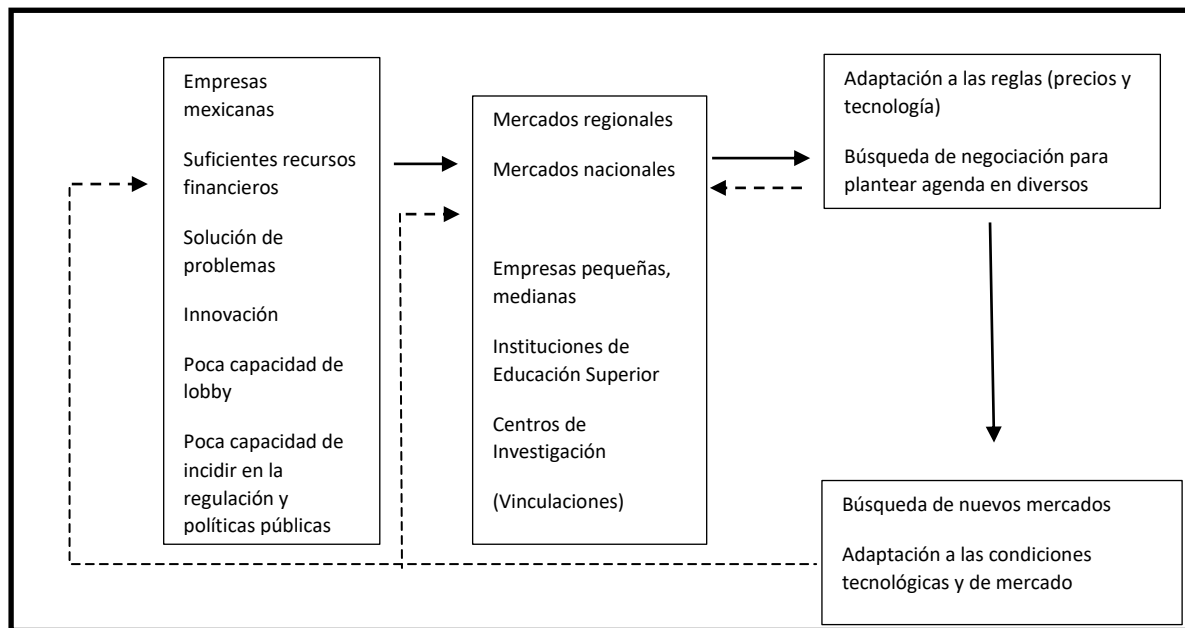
Empresas mexicanas

Suficientes recursos financieros

Solución de problemas

Innovación

Poca capacidad de lobby

Poca capacidad de incidir en la regulación y políticas públicas

Mercados regionales

Mercados nacionales

Empresas pequeñas, medianas

Instituciones de Educación Superior

Centros de Investigación

(Vinculaciones)

Adaptación a las reglas (precios y tecnología)

Búsqueda de negociación para plantear agenda en diversos

Búsqueda de nuevos mercados

Adaptación a las condiciones tecnológicas y de mercado